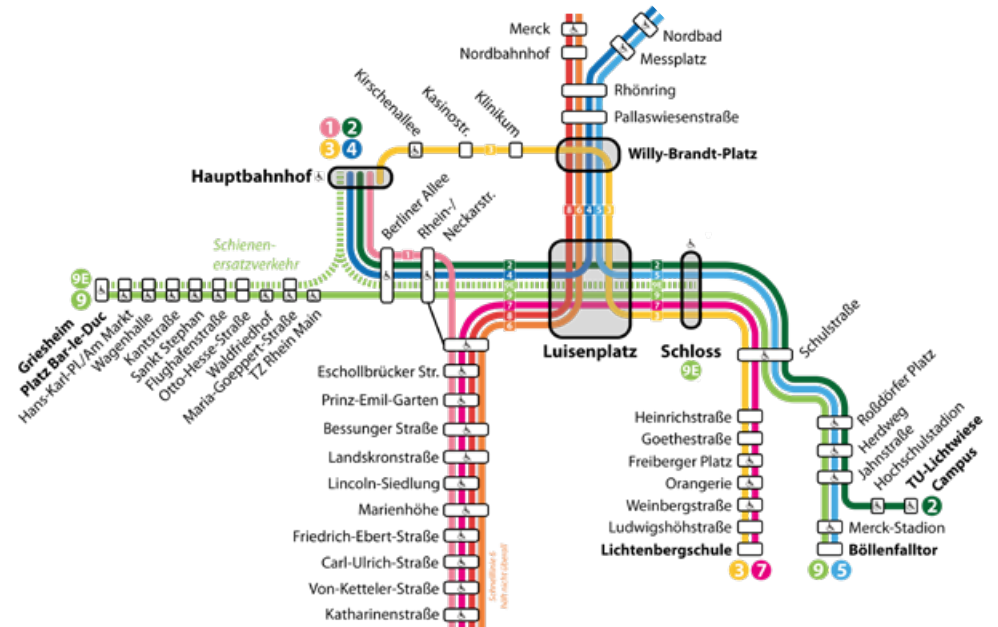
Merck
Nordbahnhof
Nordbad
Messplatz
Rhönring
Pallaswiesenstraße
Kirschenallee
Kasinostr.
Klinikum
1 2
3 4
Willy-Brandt-Platz
Hauptbahnhof
Berliner Allee
Rhein-/Neckarstr.
Schienenersatzverkehr
9E
9
Griesheim Platz Bar-le-Duc
Hans-Karl-Pl./Am Markt
Wagenhalle
Kantstraße
Sankt Stephan
Flughafenstraße
Otto-Hesse-Straße
Waldfriedhof
Maria-Goeppert-Straße
TZ Rhein Main
Luisenplatz
Schloss
9E
Schulstraße
Roßdörfer Platz
Herdweg
Jahnstraße
Hochschulstadion
TU-Lichtwiese Campus
2
Merck-Stadion
Böllenfalltor
9 5
Eschollbrücker Str.
Prinz-Emil-Garten
Bessunger Straße
Landskronstraße
Lincoln-Siedlung
Marienhöhe
Friedrich-Ebert-Straße
Carl-Ulrich-Straße
Von-Ketteler-Straße
Katharinenstraße
Heinrichstraße
Goethestraße
Freiberger Platz
Orangerie
Weinbergstraße
Ludwigshöhstraße
Lichtenbergschule
3 7
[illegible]